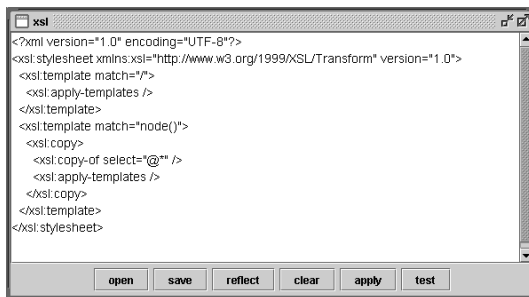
xsl

<?xml version="1.0" encoding="UTF-8"?>
<xsl:stylesheet xmlns:xsl="http://www.w3.org/1999/XSL/Transform" version="1.0">
<xsl:template match="/">
<xsl:apply-templates />
</xsl:template>
<xsl:template match="node()">
<xsl:copy>
<xsl:copy-of select="@*" />
<xsl:apply-templates />
</xsl:copy>
</xsl:template>
</xsl:stylesheet>

open save reflect clear apply test